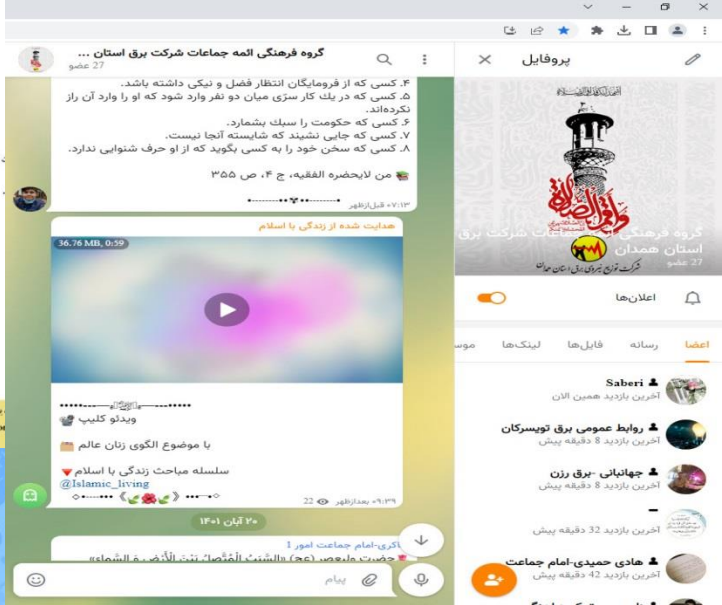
گروه فرهنگی ائمه جماعات شرکت برق استان ...
27 عضو

۴. کسی که از فرومایگان انتظار فضل و نیکی داشته باشد.
۵. کسی که در یک کار سرّی میان دو نفر وارد شود که او را وارد آن راز نکرده‌اند.
۶. کسی که حکومت را سبک بشمارد.
۷. کسی که جایی نشیند که شایسته آنجا نیست.
۸. کسی که سخن خود را به کسی بگوید که از او حرف شنوایی ندارد.

من لایحضره الفقیه، ج ۴، ص ۳۵۵

۰۷:۱۳ قبل‌ازظهر

هدایت شده از زندگی با اسلام

36.76 MB, 0:59

ویدئو کلیپ

با موضوع الگوی زنان عالم

سلسله مباحث زندگی با اسلام
@Islamic_living

22 ۰۶:۳۹ بعدازظهر

۲۰ آبان ۱۴۰۱

ذاکری-امام جماعت امور ا
حضرت فاطمه (س) «الشَّمْسُ الْمُتَّصِلُ بِنْتُ الْأَرْضِ الشَّمَاءِ»

پیام

پروفایل

گروه فرهنگی ائمه جماعات شرکت برق استان همدان
27 عضو
شرکت توزیع نیروی برق استان همدان

اعلان‌ها

اعضا رسانه فایل‌ها لینک‌ها موسیقی

Saberi
آخرین بازدید همین الان

روابط عمومی برق تویسرکان
آخرین بازدید 8 دقیقه پیش

جهانبانی -برق رزن
آخرین بازدید 8 دقیقه پیش

آخرین بازدید 32 دقیقه پیش

هادی حمیدی-امام جماعت
آخرین بازدید 42 دقیقه پیش